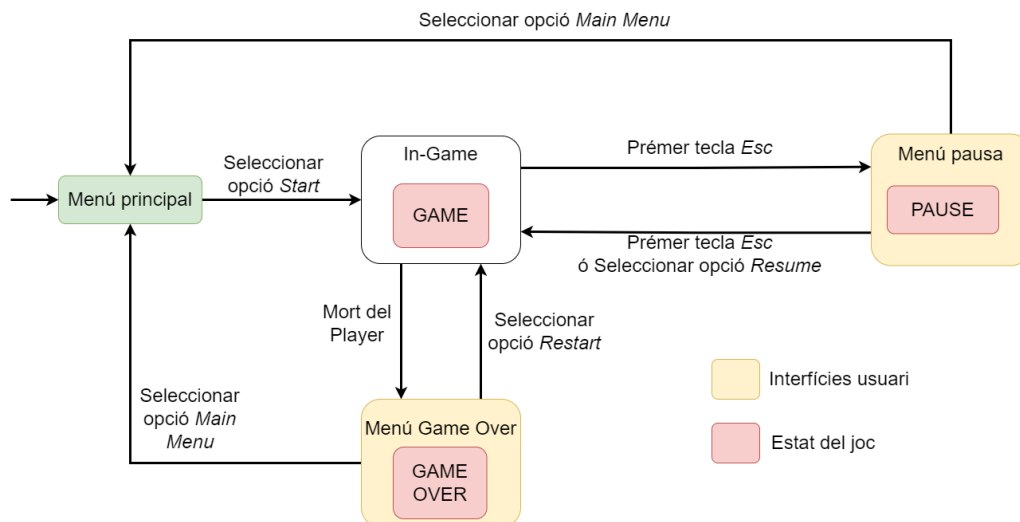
Seleccionar opció *Main Menu*

Menú principal

Seleccionar opció *Start*

In-Game

GAME

Prémer tecla *Esc*

Menú pausa

PAUSE

Prémer tecla *Esc* ó Seleccionar opció *Resume*

Mort del Player

Seleccionar opció *Restart*

Seleccionar opció *Main Menu*

Menú Game Over

GAME OVER

Interfícies usuari

Estat del joc